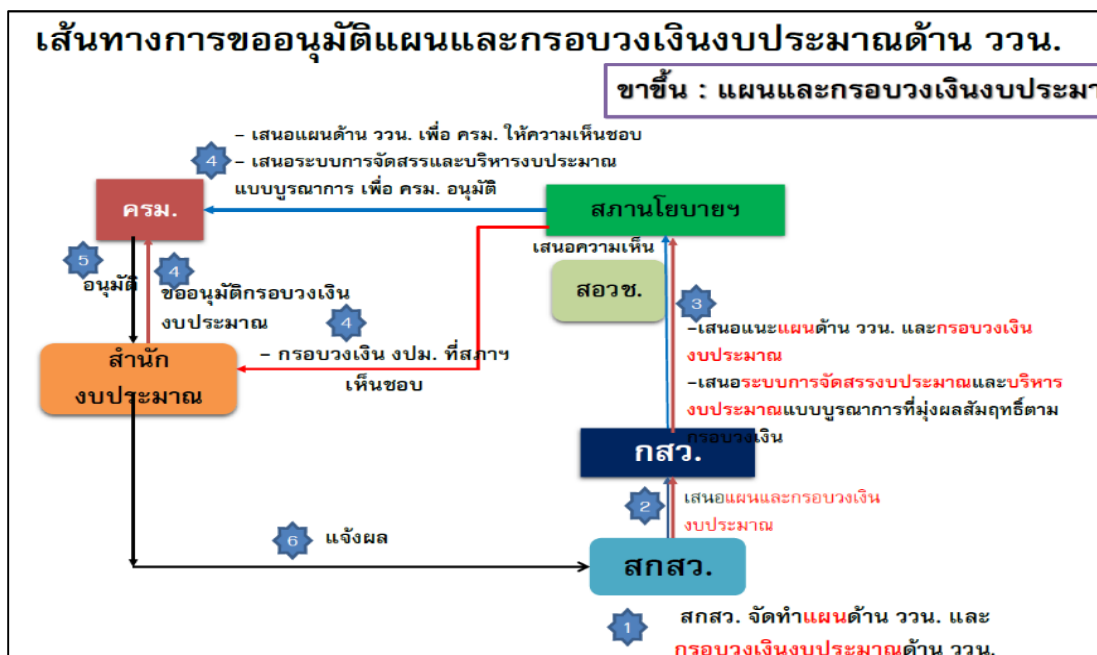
เส้นทางการขออนุมัติแผนและกรอบวงเงินงบประมาณด้าน ววน.

ขาขึ้น : แผนและกรอบวงเงินงบประมา

4 – เสนอแผนด้าน ววน. เพื่อ ครม. ให้ความเห็นชอบ
– เสนอระบบการจัดสรรและบริหารงบประมาณแบบบูรณาการ เพื่อ ครม. อนุมัติ

ครม.

สภานโยบายฯ

เสนอความเห็น

สอวช.

5 อนุมัติ

4 ขออนุมัติกรอบวงเงินงบประมาณ

4 – กรอบวงเงิน งปม. ที่สภาฯ เห็นชอบ

สำนักงบประมาณ

3 –เสนอแนะแผนด้าน ววน. และกรอบวงเงินงบประมาณ
–เสนอระบบการจัดสรรงบประมาณและบริหารงบประมาณแบบบูรณาการที่มุ่งผลสัมฤทธิ์ตามกรอบวงเงิน

กสว.

2 เสนอแผนและกรอบวงเงินงบประมาณ

6 แจ้งผล

สกสว.

1 สกสว. จัดทำแผนด้าน ววน. และกรอบวงเงินงบประมาณด้าน ววน.